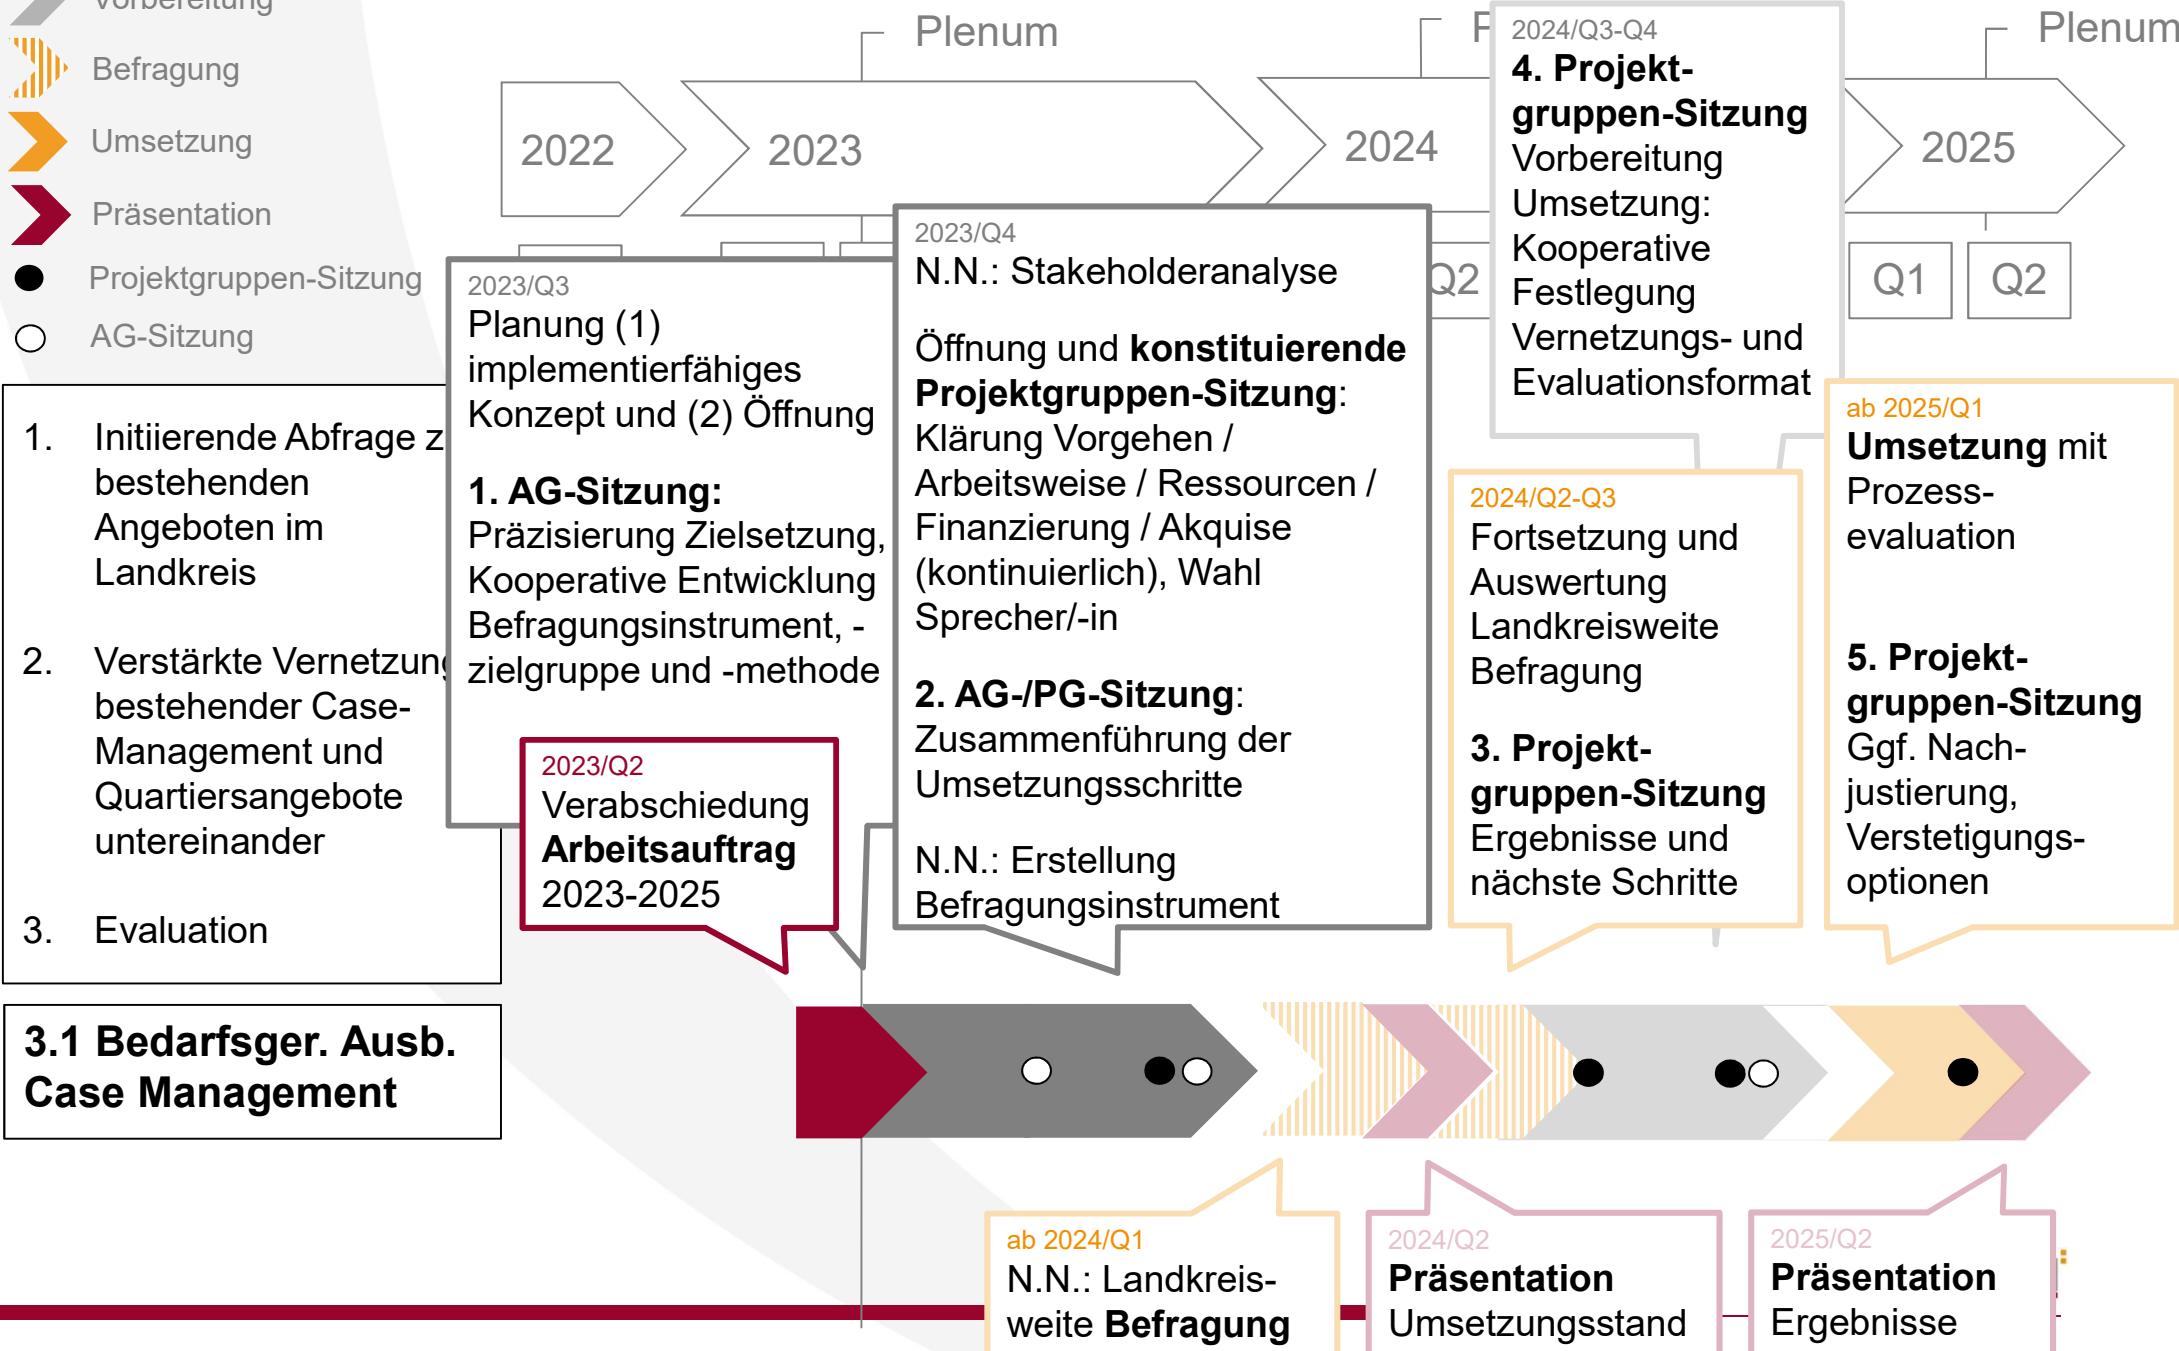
Vorbereitung
Befragung
Umsetzung
Präsentation
Projektgruppen-Sitzung
AG-Sitzung

1. Initiierende Abfrage z bestehenden Angeboten im Landkreis

2. Verstärkte Vernetzung bestehender Case-Management und Quartiersangebote untereinander

3. Evaluation

3.1 Bedarfsger. Ausb. Case Management

Plenum
P
Plenum
2022
2023
2024
2025
Q2
Q1
Q2

2023/Q3
Planung (1) implementierfähiges Konzept und (2) Öffnung

1. AG-Sitzung: Präzisierung Zielsetzung, Kooperative Entwicklung Befragungsinstrument, -zielgruppe und -methode

2023/Q2
Verabschiedung **Arbeitsauftrag** 2023-2025

2023/Q4
N.N.: Stakeholderanalyse

Öffnung und **konstituierende Projektgruppen-Sitzung**: Klärung Vorgehen / Arbeitsweise / Ressourcen / Finanzierung / Akquise (kontinuierlich), Wahl Sprecher/-in

**2. AG-/PG-Sitzung**: Zusammenführung der Umsetzungsschritte

N.N.: Erstellung Befragungsinstrument

2024/Q3-Q4
**4. Projekt-gruppen-Sitzung**
Vorbereitung Umsetzung: Kooperative Festlegung Vernetzungs- und Evaluationsformat

2024/Q2-Q3
Fortsetzung und Auswertung Landkreisweite Befragung

**3. Projekt-gruppen-Sitzung**
Ergebnisse und nächste Schritte

ab 2025/Q1
**Umsetzung** mit Prozess-evaluation

**5. Projekt-gruppen-Sitzung**
Ggf. Nach-justierung, Verstetigungs-optionen

ab 2024/Q1
N.N.: Landkreis-weite **Befragung**

2024/Q2
**Präsentation**
Umsetzungsstand

2025/Q2
**Präsentation**
Ergebnisse